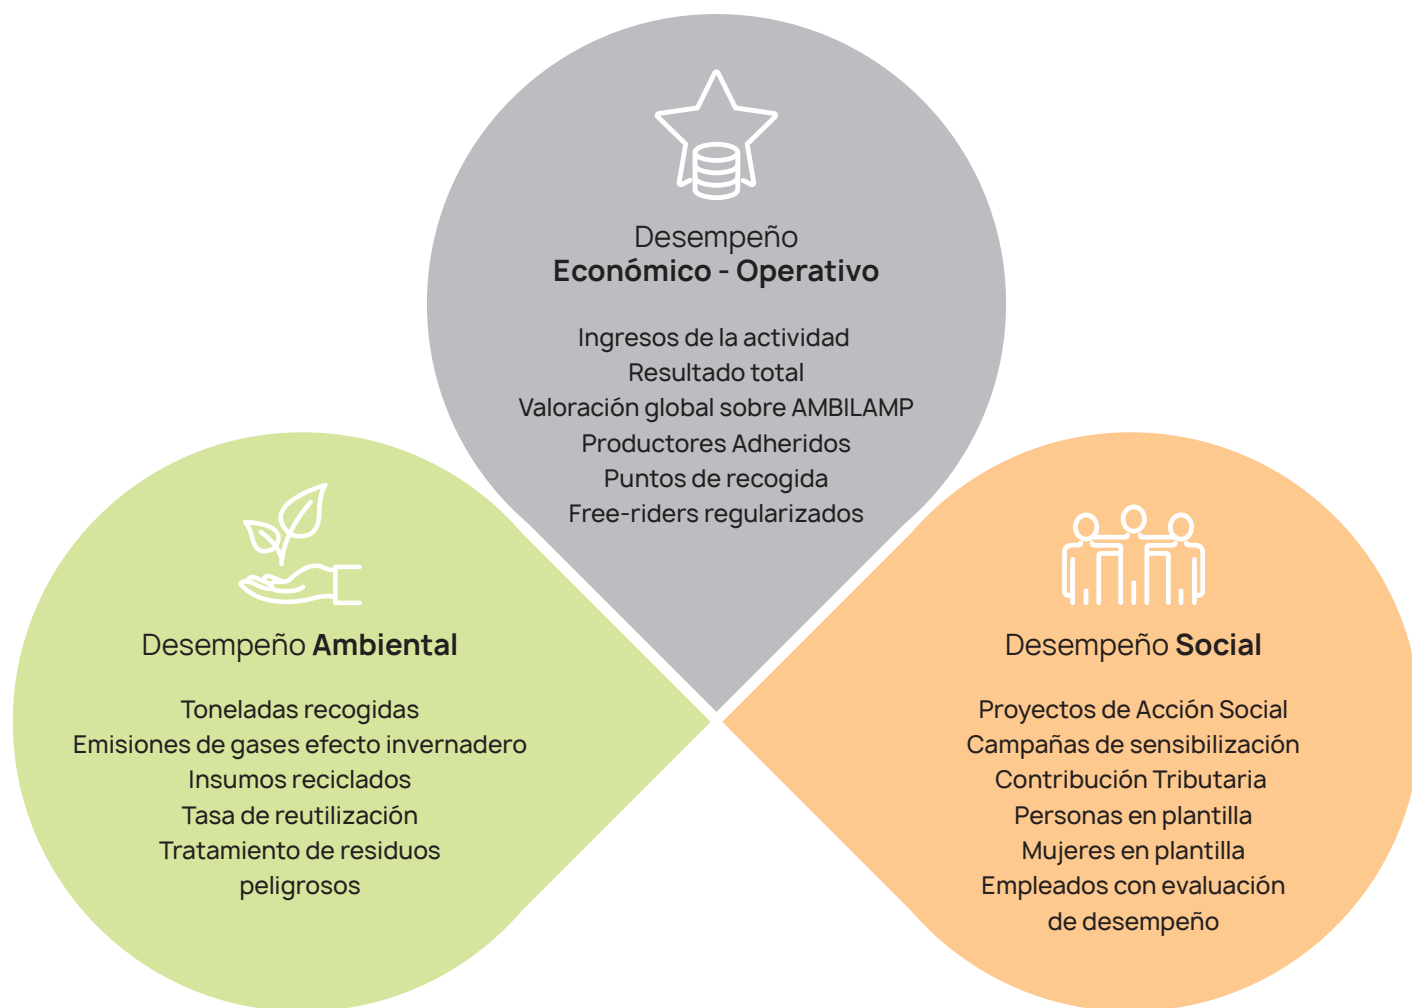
Desempeño
**Económico - Operativo**

Ingresos de la actividad
Resultado total
Valoración global sobre AMBILAMP
Productores Adheridos
Puntos de recogida
Free-riders regularizados

Desempeño **Ambiental**

Toneladas recogidas
Emisiones de gases efecto invernadero
Insumos reciclados
Tasa de reutilización
Tratamiento de residuos peligrosos

Desempeño **Social**

Proyectos de Acción Social
Campañas de sensibilización
Contribución Tributaria
Personas en plantilla
Mujeres en plantilla
Empleados con evaluación de desempeño